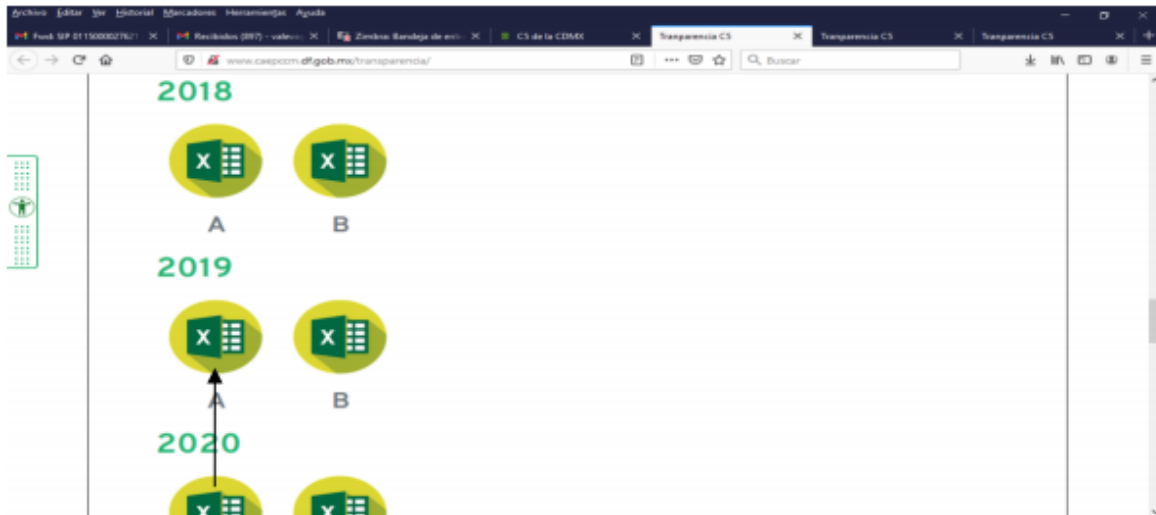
Archivo Editar Ver Historial Marcadores Herramientas Ayuda

Fwd: SIP 0115000027621 ×
Recibidos (897) - valeva ×
Zimbra: Bandeja de entr ×
CS de la CDMX ×
Transparencia CS ×
Transparencia CS ×
Transparencia CS ×

www.caepccm.df.gob.mx/transparencia/

Buscar

2018

A B

2019

A B

2020